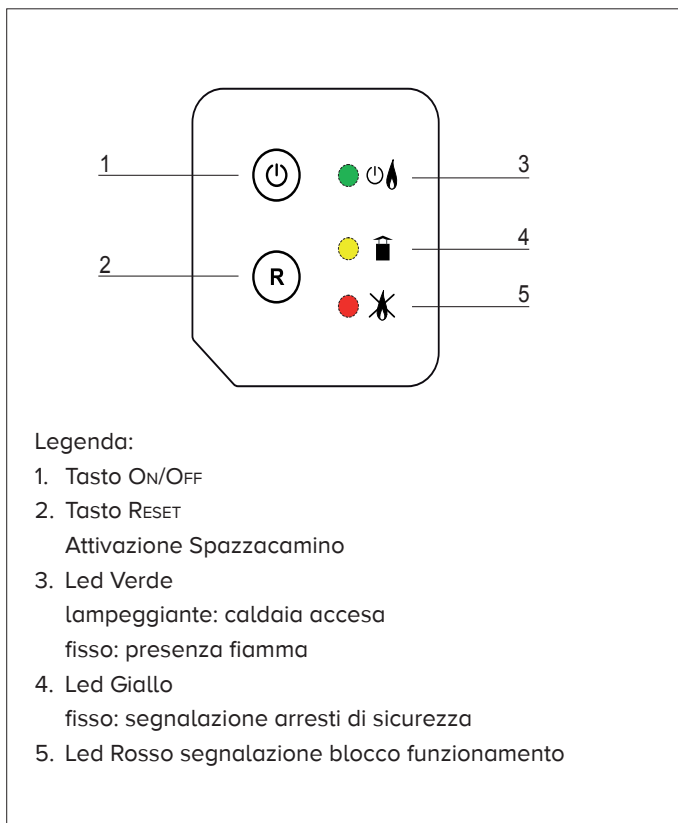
1

2

R

3

4

5

Legenda:

1. Tasto On/Off
2. Tasto Reset
Attivazione Spazzacamino
3. Led Verde
lampeggiante: caldaia accesa
fisso: presenza fiamma
4. Led Giallo
fisso: segnalazione arresti di sicurezza
5. Led Rosso segnalazione blocco funzionamento